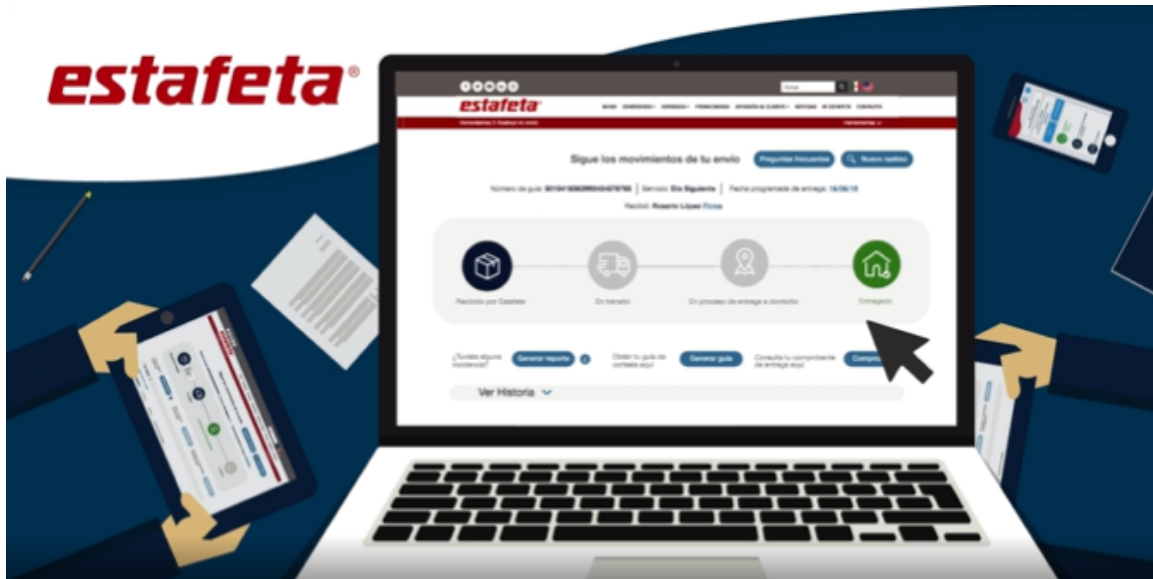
estafeta®

estafeta

Sigue los movimientos de tu envío

Preguntas frecuentes

Nuevo rastreo

Número de guía: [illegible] | Servicio: Día Siguiente | Fecha programada de entrega: 18/06/19

Recibió: Rosario López Firma

Recibido por Estafeta

En tránsito

En proceso de entrega a domicilio

Entregado

¿Sucedió alguna incidencia?

Generar reporte

Obtén tu guía de cortesía aquí

Generar guía

Consulta tu comprobante de entrega aquí

Compro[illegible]

Ver Historia